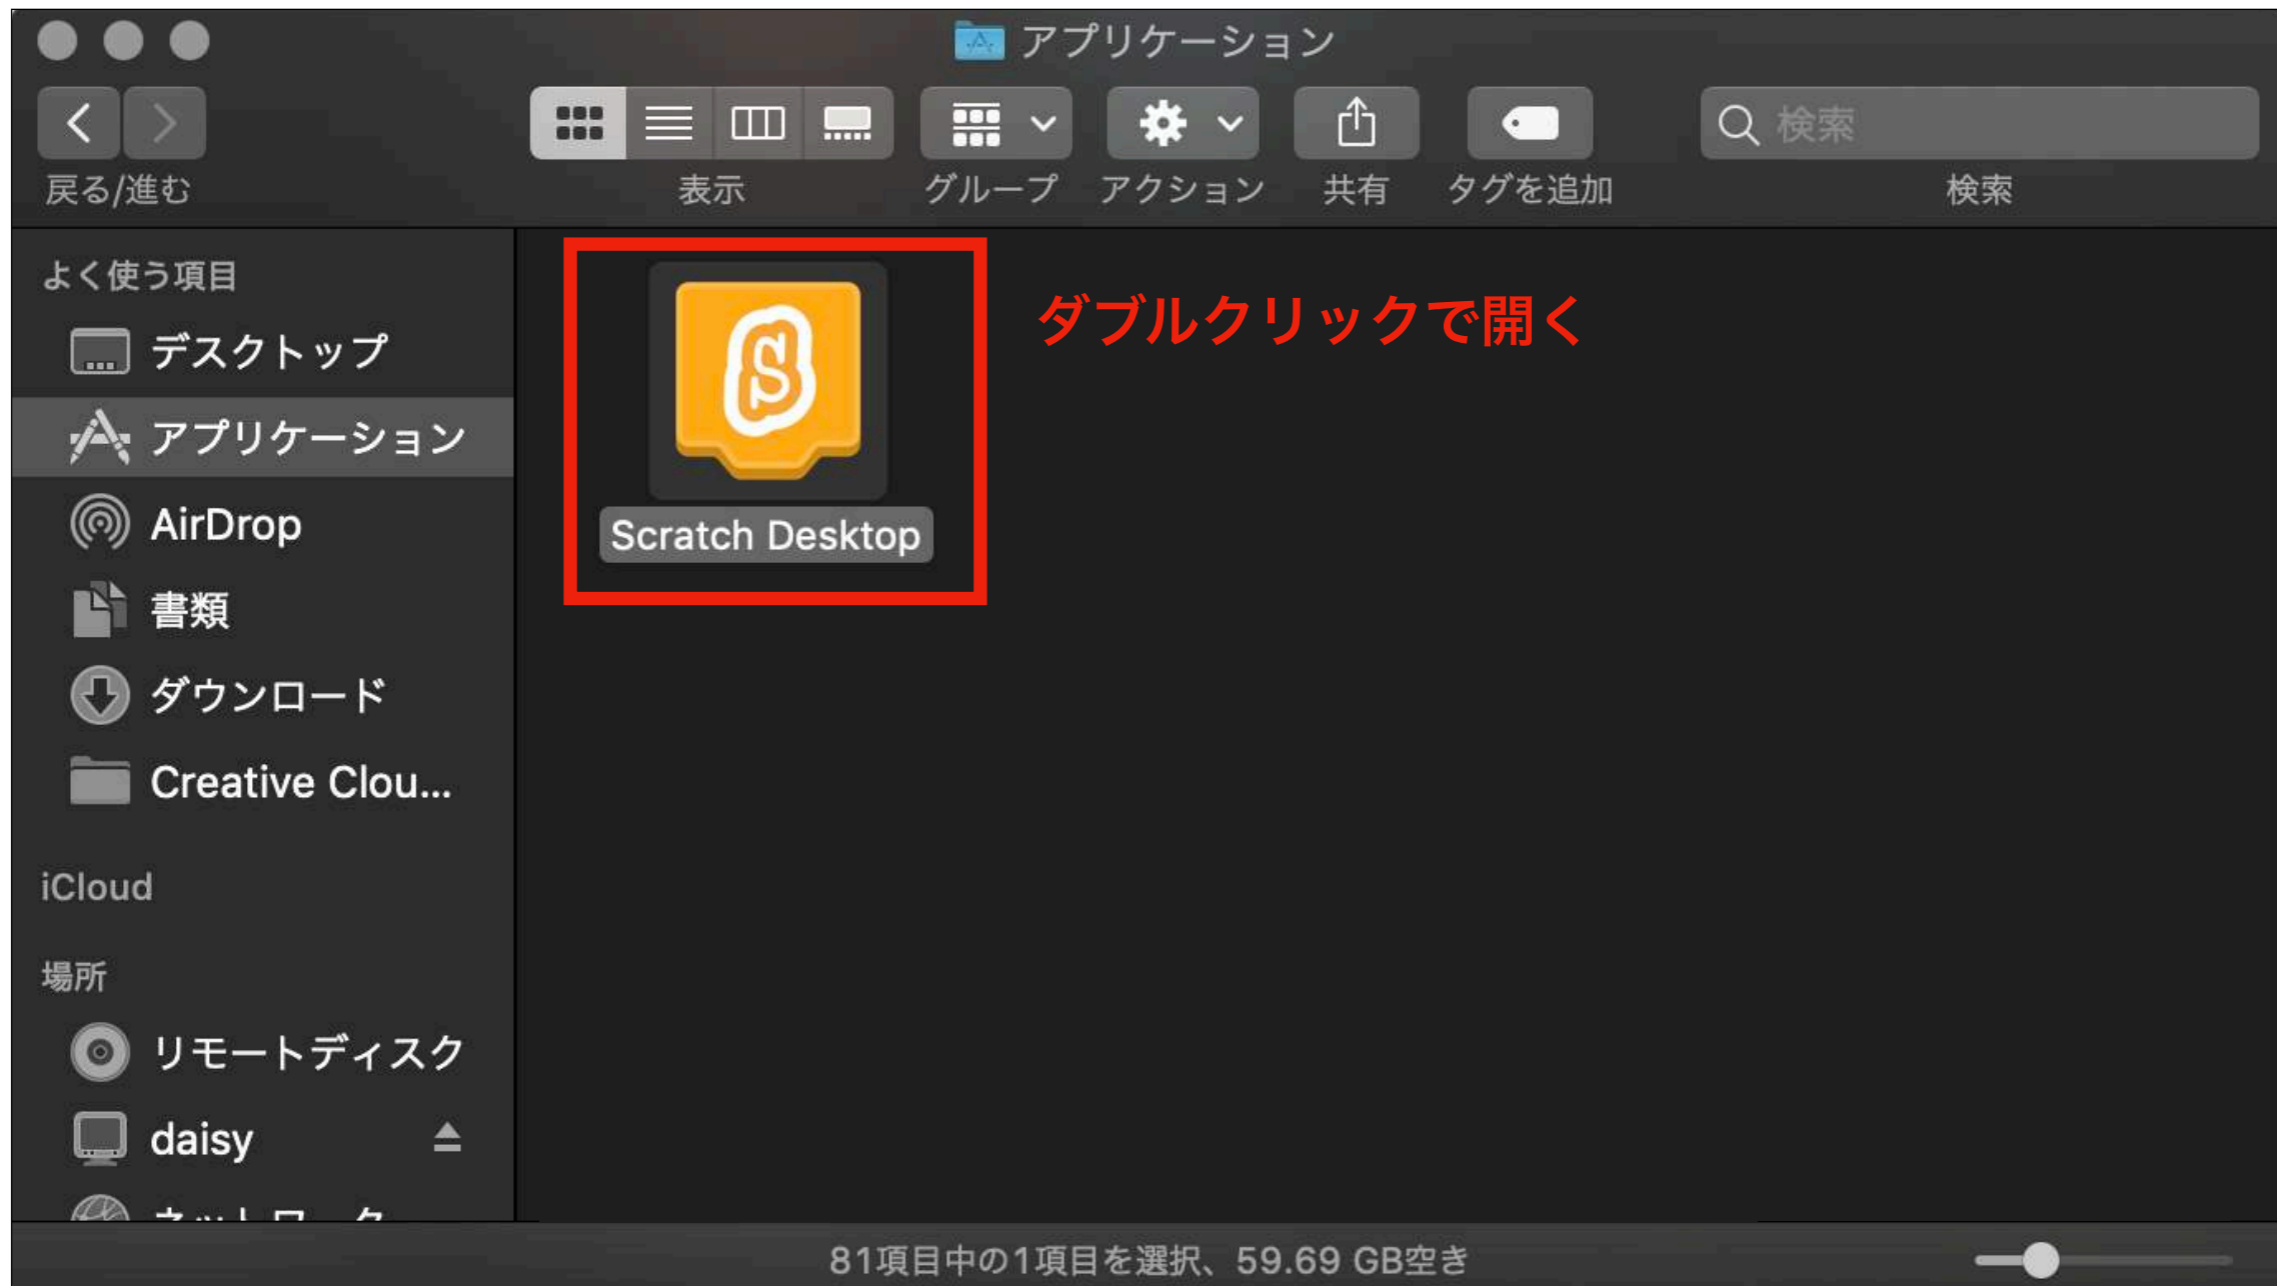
アプリケーション

戻る/進む

表示

グループ

アクション

共有

タグを追加

検索

検索

よく使う項目

デスクトップ

アプリケーション

AirDrop

書類

ダウンロード

Creative Clou...

iCloud

場所

リモートディスク

daisy

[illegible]

Scratch Desktop

ダブルクリックで開く

81項目中の1項目を選択、59.69 GB空き